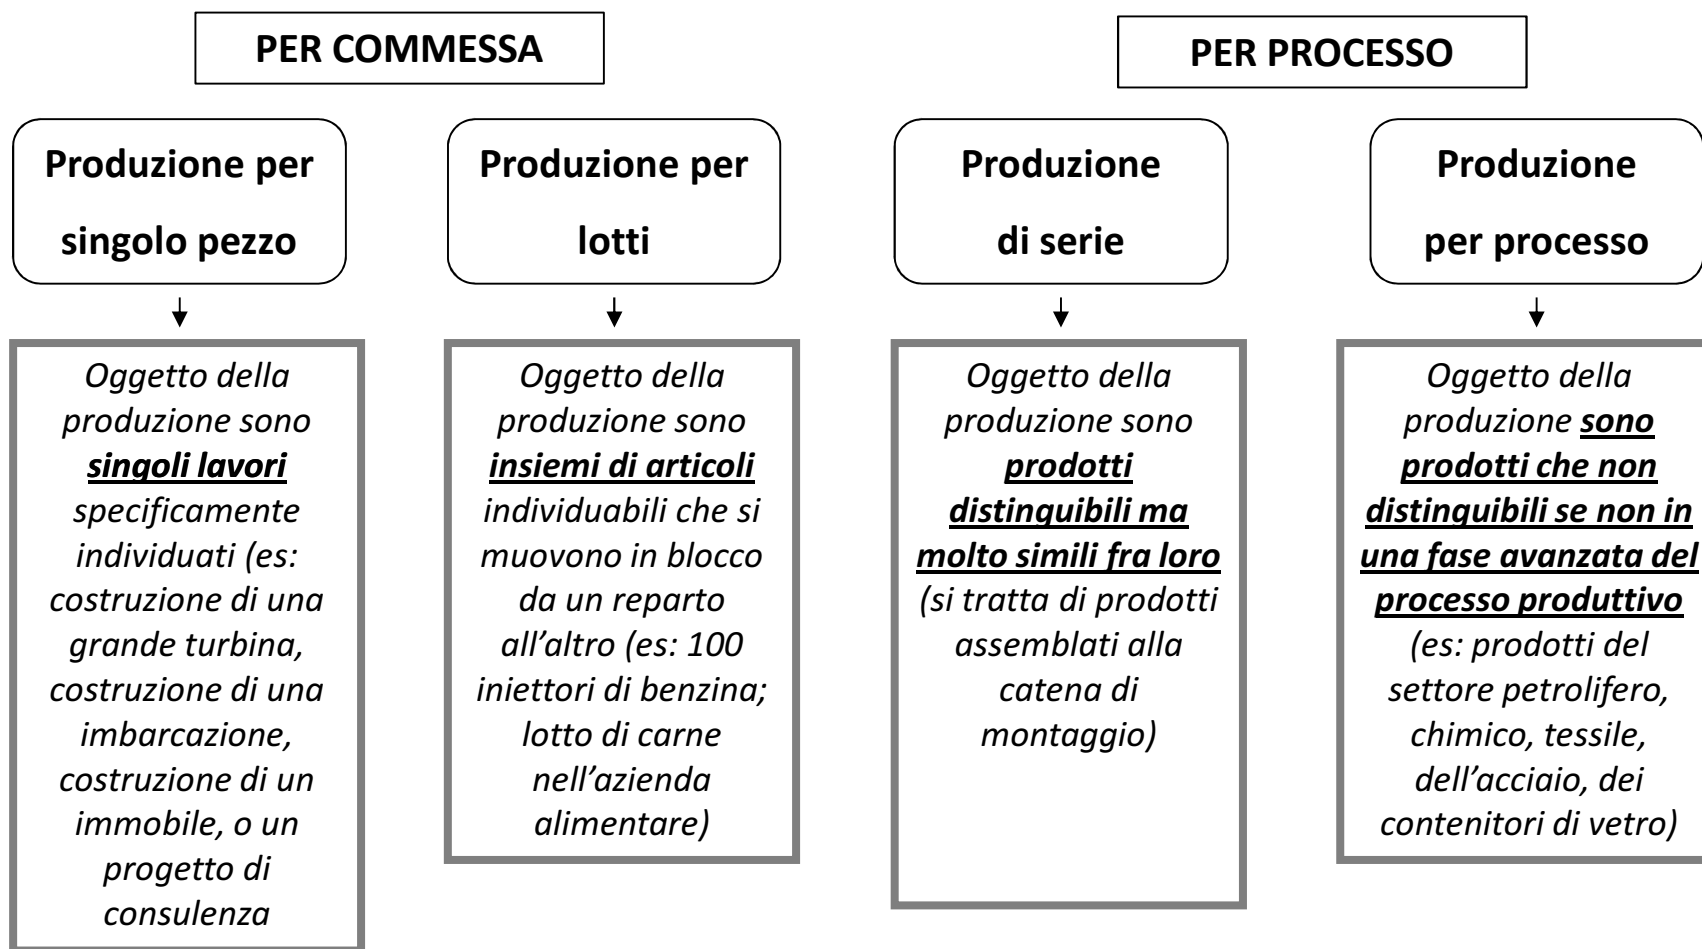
PER COMMESSA

PER PROCESSO

Produzione per singolo pezzo

Oggetto della produzione sono singoli lavori specificamente individuati (es: costruzione di una grande turbina, costruzione di una imbarcazione, costruzione di un immobile, o un progetto di consulenza

Produzione per lotti

Oggetto della produzione sono insiemi di articoli individuabili che si muovono in blocco da un reparto all'altro (es: 100 iniettori di benzina; lotto di carne nell'azienda alimentare)

Produzione di serie

Oggetto della produzione sono prodotti distinguibili ma molto simili fra loro (si tratta di prodotti assemblati alla catena di montaggio)

Produzione per processo

Oggetto della produzione sono prodotti che non distinguibili se non in una fase avanzata del processo produttivo (es: prodotti del settore petrolifero, chimico, tessile, dell'acciaio, dei contenitori di vetro)